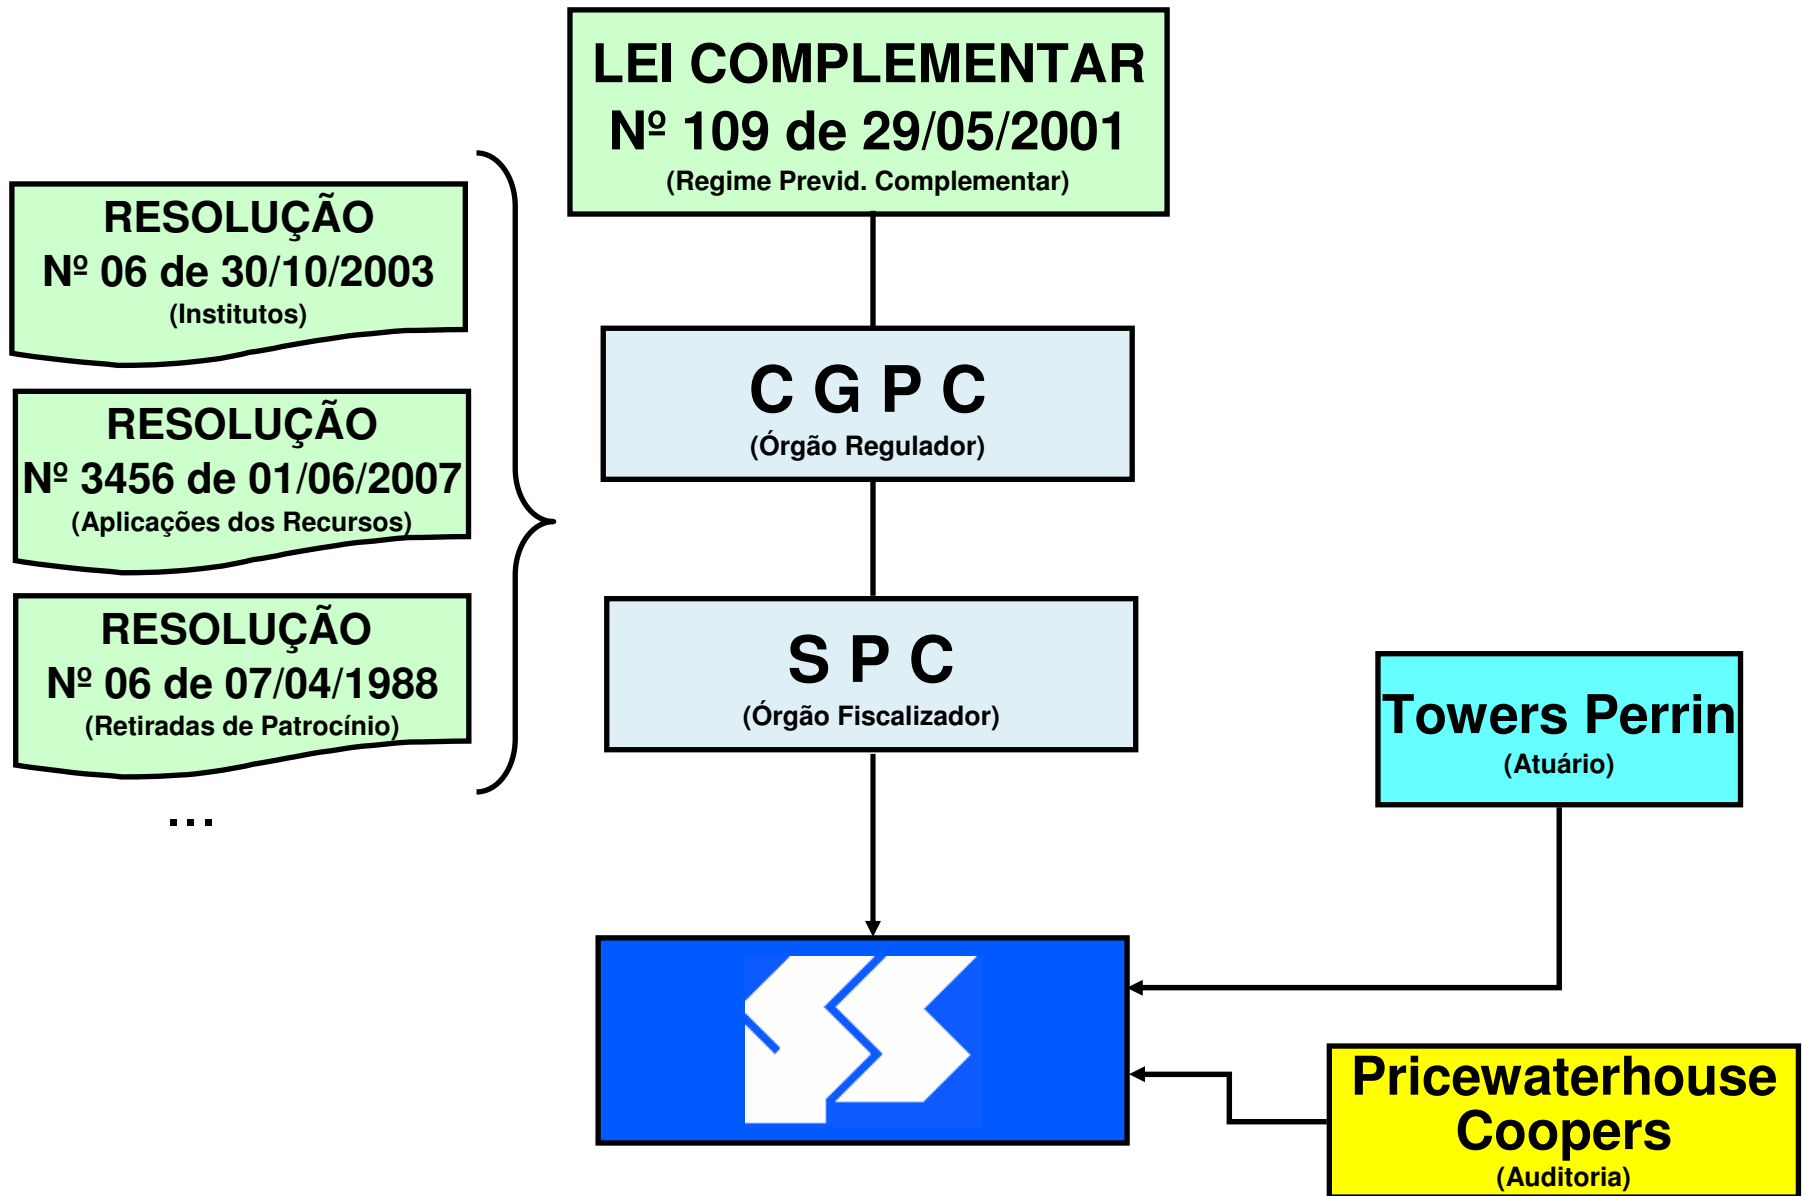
LEI COMPLEMENTAR
Nº 109 de 29/05/2001
(Regime Previd. Complementar)

RESOLUÇÃO
Nº 06 de 30/10/2003
(Institutos)

RESOLUÇÃO
Nº 3456 de 01/06/2007
(Aplicações dos Recursos)

RESOLUÇÃO
Nº 06 de 07/04/1988
(Retiradas de Patrocínio)

...

C G P C
(Órgão Regulador)

S P C
(Órgão Fiscalizador)

Towers Perrin
(Atuário)

Pricewaterhouse Coopers
(Auditoria)